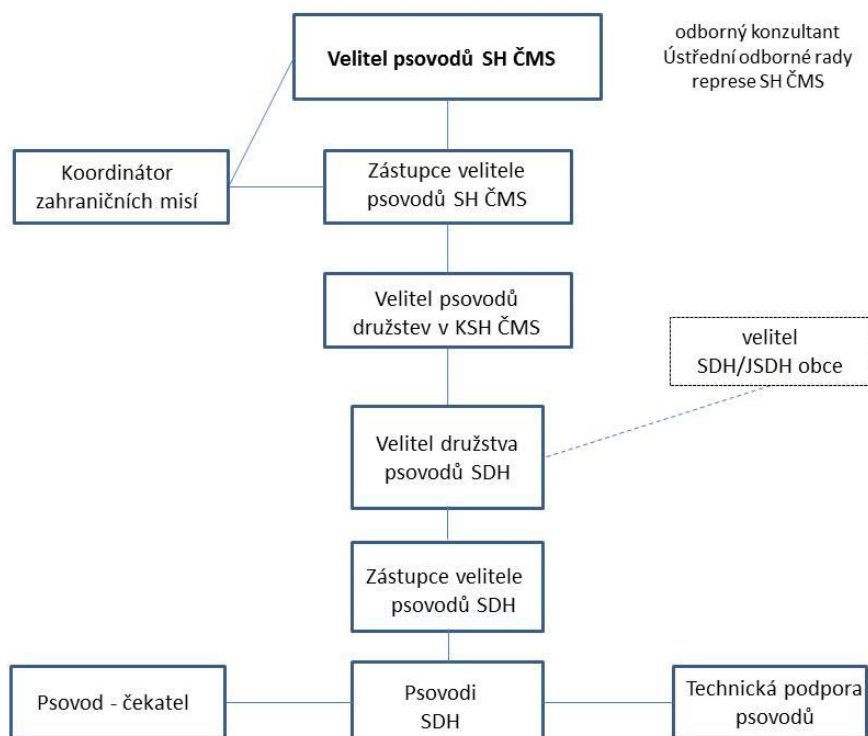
Velitel psovodů SH ČMS

odborný konzultant
Ústřední odborné rady
represe SH ČMS

Koordinátor
zahraničních misí

Zástupce velitele
psovodů SH ČMS

Velitel psovodů
družstev v KSH ČMS

velitel
SDH/JSDH obce

Velitel družstva
psovodů SDH

Zástupce velitele
psovodů SDH

Psovod - čekatel

Psovodi
SDH

Technická podpora
psovodů